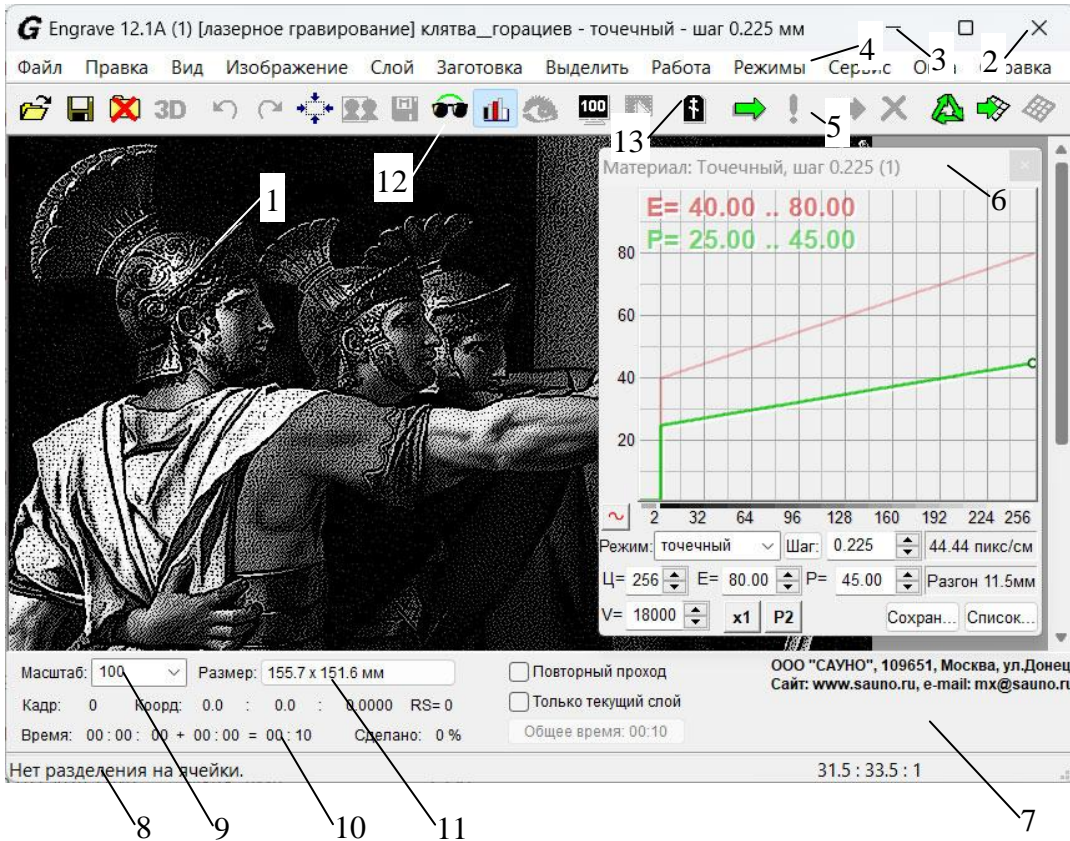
Engrave 12.1A (1) [лазерное гравирование] клятва__горациев - точечный - шаг 0.225 мм

Файл Правка Вид Изображение Слой Заготовка Выделить Работа Режимы Сервис О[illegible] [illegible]равка

3D

100

1 2 3 4 5 6 7 8 9 10 11 12 13

Материал: Точечный, шаг 0.225 (1)

E= 40.00 .. 80.00
P= 25.00 .. 45.00

80
60
40
20

2 32 64 96 128 160 192 224 256

Режим: точечный Шаг: 0.225 44.44 пикс/см
Ц= 256 E= 80.00 P= 45.00 Разгон 11.5мм
V= 18000 x1 P2 Сохран... Список...

Масштаб: 100 Размер: 155.7 x 151.6 мм
Кадр: 0 Коорд: 0.0 : 0.0 : 0.0000 RS= 0
Время: 00 : 00 : 00 + 00 : 00 = 00 : 10 Сделано: 0 %

Повторный проход
Только текущий слой
Общее время: 00:10

ООО "САУНО", 109651, Москва, ул.Донец
Сайт: www.sauno.ru, e-mail: mx@sauno.ru

Нет разделения на ячейки.
31.5 : 33.5 : 1